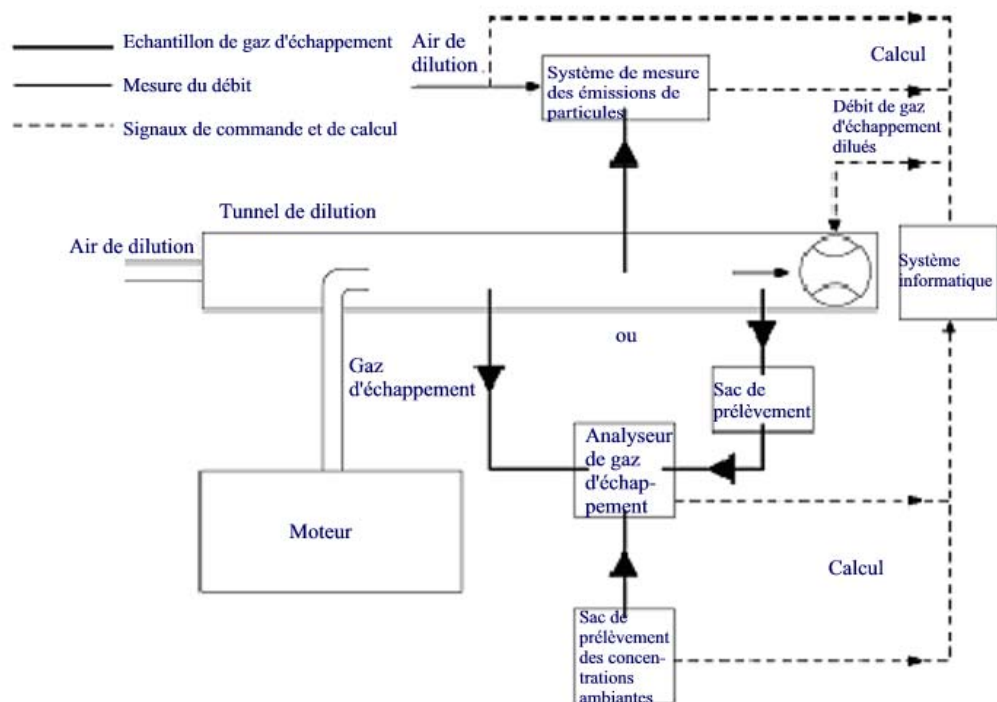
Echantillon de gaz d'échappement

Mesure du débit

Signaux de commande et de calcul

Air de dilution

Système de mesure des émissions de particules

Calcul

Débit de gaz d'échappement dilués

Tunnel de dilution

Air de dilution

Système informatique

ou

Gaz d'échappement

Sac de prélèvement

Analyseur de gaz d'échappement

Moteur

Calcul

Sac de prélèvement des concentrations ambiantes